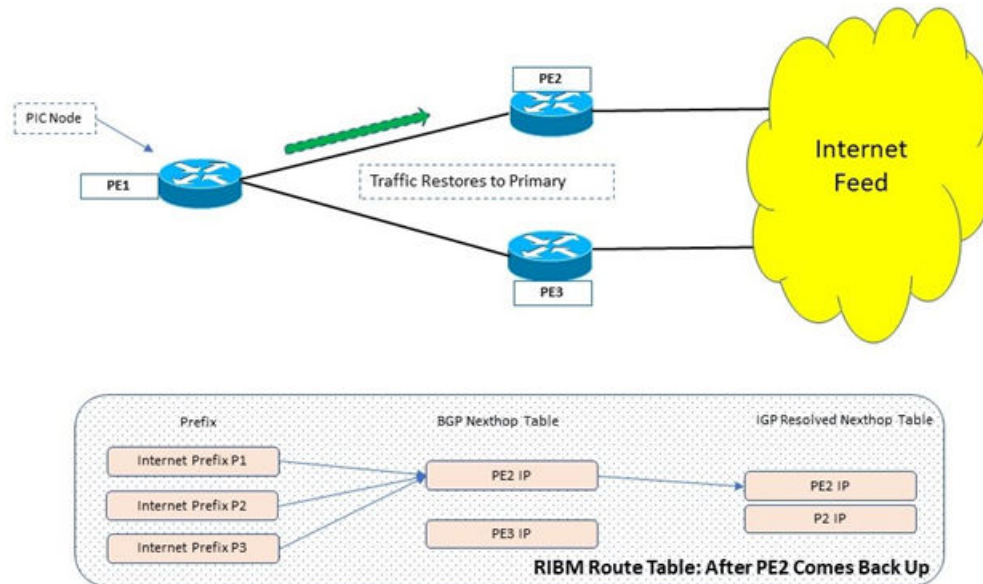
PIC Node

PE1

PE2

Traffic Restores to Primary

PE3

Internet Feed

Prefix

BGP Nexthop Table

IGP Resolved Nexthop Table

Internet Prefix P1

Internet Prefix P2

Internet Prefix P3

PE2 IP

PE3 IP

PE2 IP

P2 IP

RIBM Route Table: After PE2 Comes Back Up